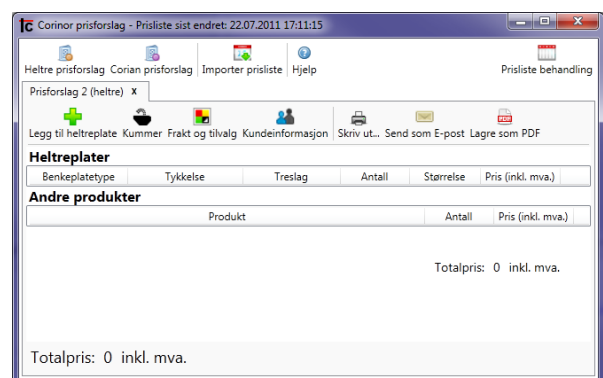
Corinor prisforslag - Prisliste sist endret: 22.07.2011 17:11:15

Heltre prisforslag Corian prisforslag Importer prisliste Hjelp Prisliste behandling

Prisforslag 2 (heltre) X

Legg til heltreplate Kummer Frakt og tilvalg Kundeinformasjon Skriv ut... Send som E-post Lagre som PDF

Heltreplater

| Benkeplatetype | Tykkelse | Treslag | Antall | Størrelse | Pris (inkl. mva.) |
|---|---|---|---|---|---|

Andre produkter

| Produkt | Antall | Pris (inkl. mva.) |
|---|---|---|

Totalpris: 0 inkl. mva.

Totalpris: 0 inkl. mva.